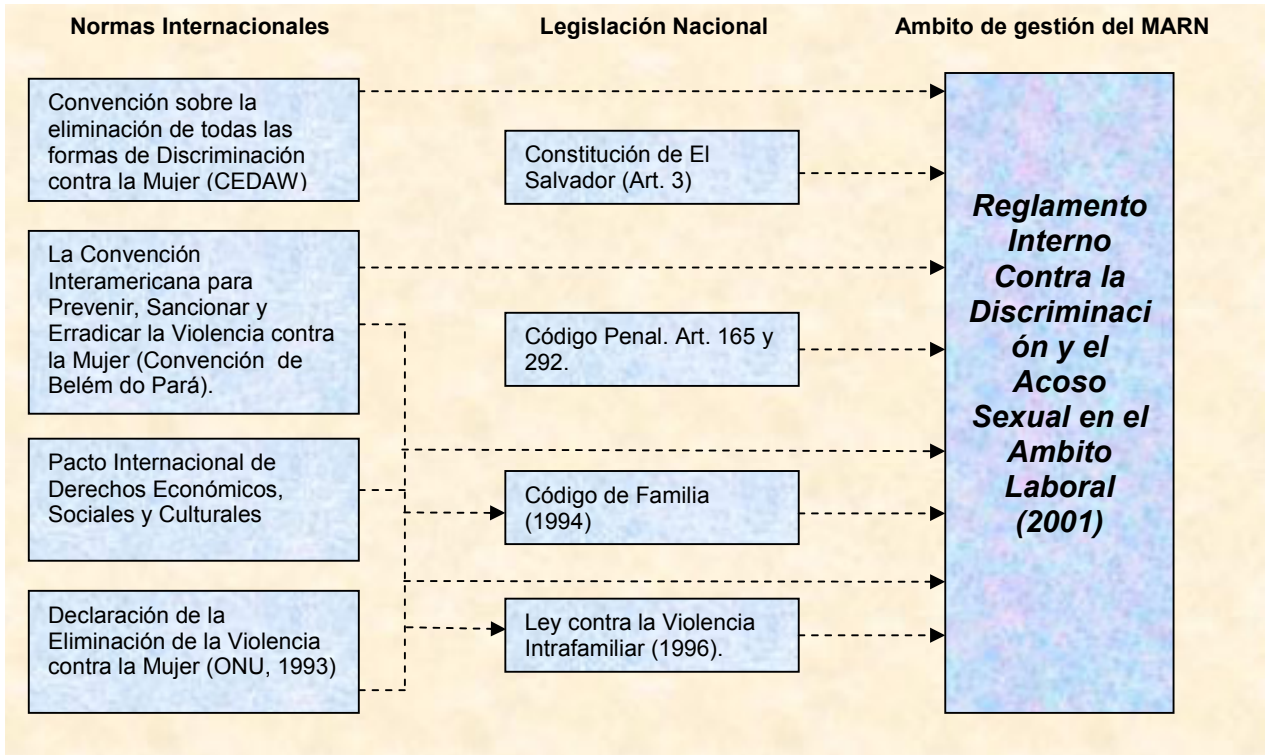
Normas Internacionales

Legislación Nacional

Ambito de gestión del MARN

Convención sobre la eliminación de todas las formas de Discriminación contra la Mujer (CEDAW)

La Convención Interamericana para Prevenir, Sancionar y Erradicar la Violencia contra la Mujer (Convención de Belém do Pará).

Pacto Internacional de Derechos Económicos, Sociales y Culturales

Declaración de la Eliminación de la Violencia contra la Mujer (ONU, 1993)

Constitución de El Salvador (Art. 3)

Código Penal. Art. 165 y 292.

Código de Familia (1994)

Ley contra la Violencia Intrafamiliar (1996).

Reglamento Interno Contra la Discriminación y el Acoso Sexual en el Ambito Laboral (2001)